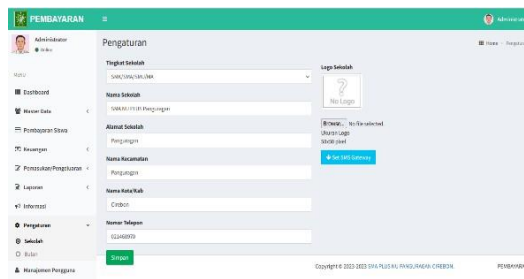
PEMBAYARAN ≡ Administrator

Administrator
● Online

MENU
Dashboard
Master Data
Pembayaran Siswa
Keuangan
Pemasukan/Pengeluaran
Laporan
Informasi
Pengaturan
Sekolah
Bulan
Manajemen Pengguna

Pengaturan
Home › Pengatur

Tingkat Sekolah
SMK/SMA/SMK/MA

Nama Sekolah
SMA PLUS HJ. Pangurugan

Alamat Sekolah
Pangurugan

Nama Kecamatan
Pangurugan

Nama Kota/Kab
Cirebon

Nomor Telepon
0334469979

Simpan

Logo Sekolah
No Logo
Browse... No file selected
Ukuran Logo
50x50 pixel
Set SMS Gateway

Copyright © 2023-2023 SMA PLUS HJ. PANGURAGAN CIREBON
PEMBAYARAN